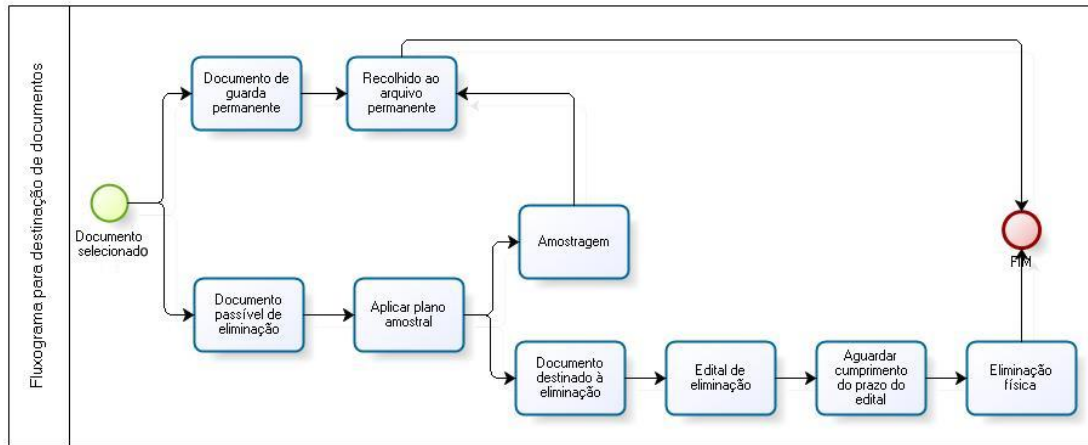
Fluxograma para destinação de documentos

Documento selecionado

Documento de guarda permanente

Recolhido ao arquivo permanente

Amostragem

Documento passível de eliminação

Aplicar plano amostral

Documento destinado à eliminação

Edital de eliminação

Aguardar cumprimento do prazo do edital

Eliminação física

FIM